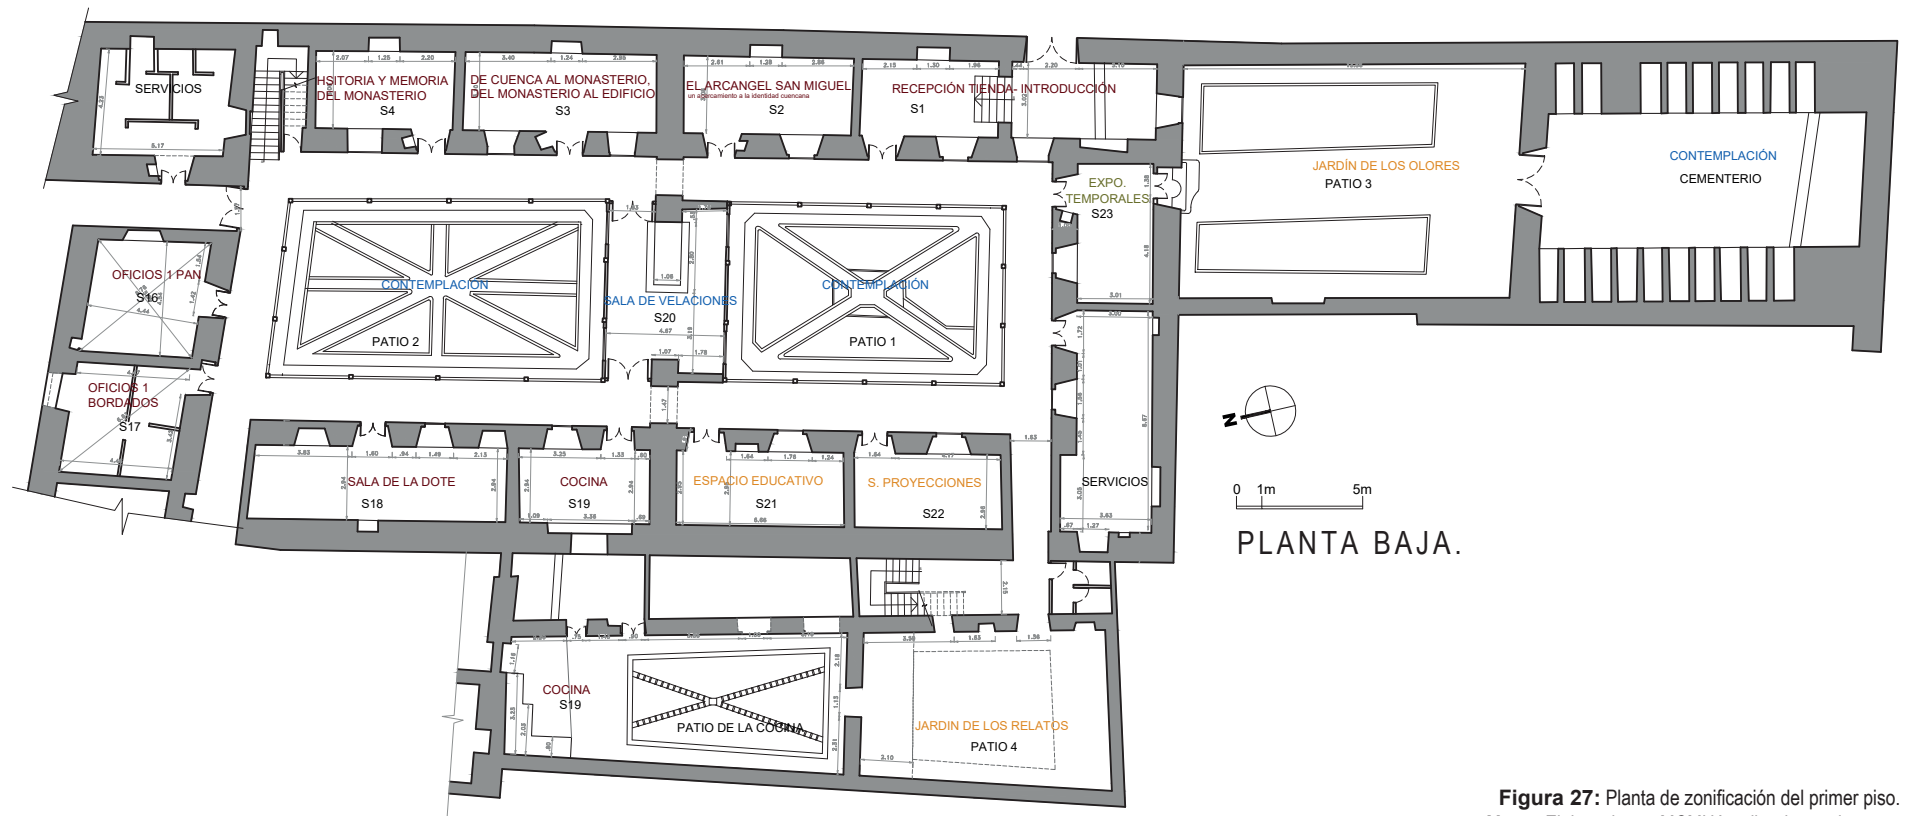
SERVICIOS

HSITORIA Y MEMORIA DEL MONASTERIO
S4

DE CUENCA AL MONASTERIO, DEL MONASTERIO AL EDIFICIO
S3

EL ARCANGEL SAN MIGUEL
un acercamiento a la identidad cuencana
S2

RECEPCIÓN TIENDA- INTRODUCCIÓN
S1

JARDÍN DE LOS OLORES
PATIO 3

CONTEMPLACIÓN
CEMENTERIO

EXPO. TEMPORALES
S23

OFICIOS 1 PAN
S16

CONTEMPLACIÓN
PATIO 2

SALA DE VELACIONES
S20

CONTEMPLACIÓN
PATIO 1

OFICIOS 1 BORDADOS
S17

SALA DE LA DOTE
S18

COCINA
S19

ESPACIO EDUCATIVO
S21

S. PROYECCIONES
S22

SERVICIOS

0 1m 5m

PLANTA BAJA.

COCINA
S19

PATIO DE LA COCINA

JARDIN DE LOS RELATOS
PATIO 4

**Figura 27:** Planta de zonificación del primer piso.